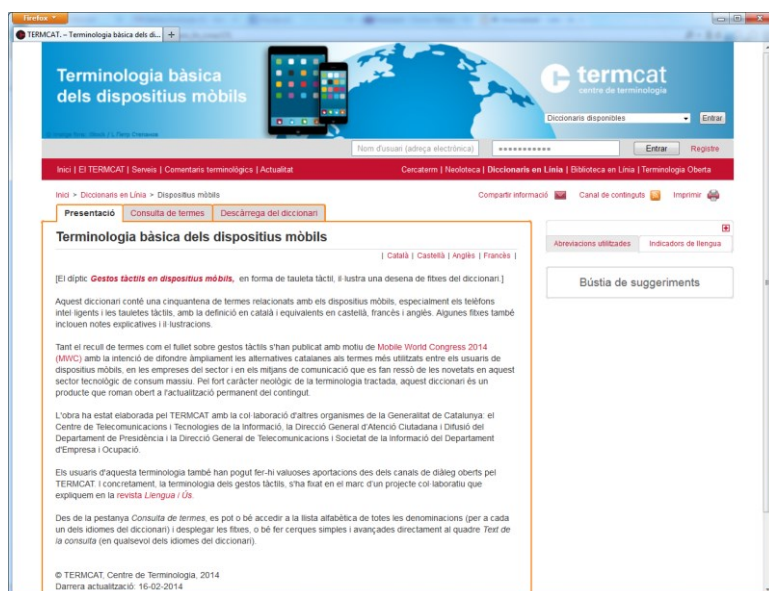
Firefox

TERMCAT. – Terminologia bàsica dels di...

Terminologia bàsica dels dispositius mòbils

termcat
centre de terminologia

Diccionaris disponibles
Entrar

Nom d'usuari (adreça electrònica)
Entrar
Registre

Inici | El TERMCAT | Serveis | Comentaris terminològics | Actualitat
Cercaterm | Neoloteca | Diccionaris en Línia | Biblioteca en Línia | Terminologia Oberta

Inici > Diccionaris en Línia > Dispositius mòbils
Compartir informació
Canal de continguts
Imprimir

Presentació
Consulta de termes
Descàrrega del diccionari

Terminologia bàsica dels dispositius mòbils

| Català | Castellà | Anglès | Francès |

[El díptic Gestos tàctils en dispositius mòbils, en forma de tauleta tàctil, il·lustra una desena de fitxes del diccionari.]

Aquest diccionari conté una cinquantena de termes relacionats amb els dispositius mòbils, especialment els telèfons intel·ligents i les tauletes tàctils, amb la definició en català i equivalents en castellà, francès i anglès. Algunes fitxes també inclouen notes explicatives i il·lustracions.

Tant el recull de termes com el fullet sobre gestos tàctils s'han publicat amb motiu de Mobile World Congress 2014 (MWC) amb la intenció de difondre àmpliament les alternatives catalanes als termes més utilitzats entre els usuaris de dispositius mòbils, en les empreses del sector i en els mitjans de comunicació que es fan ressò de les novetats en aquest sector tecnològic de consum massiu. Pel fort caràcter neològic de la terminologia tractada, aquest diccionari és un producte que roman obert a l'actualització permanent del contingut.

L'obra ha estat elaborada pel TERMCAT amb la col·laboració d'altres organismes de la Generalitat de Catalunya: el Centre de Telecomunicacions i Tecnologies de la Informació, la Direcció General d'Atenció Ciutadana i Difusió del Departament de Presidència i la Direcció General de Telecomunicacions i Societat de la Informació del Departament d'Empresa i Ocupació.

Els usuaris d'aquesta terminologia també han pogut fer-hi valuoses aportacions des dels canals de diàleg oberts pel TERMCAT. I concretament, la terminologia dels gestos tàctils, s'ha fixat en el marc d'un projecte col·laboratiu que expliquem en la revista Llengua i Ús.

Des de la pestanya Consulta de termes, es pot o bé accedir a la llista alfabètica de totes les denominacions (per a cada un dels idiomes del diccionari) i desplegar les fitxes, o bé fer cerques simples i avançades directament al quadre Text de la consulta (en qualsevol dels idiomes del diccionari).

© TERMCAT, Centre de Terminologia, 2014
Darrera actualització: 16-02-2014

Abreviacions utilitzades
Indicadors de llengua

Bústia de suggeriments